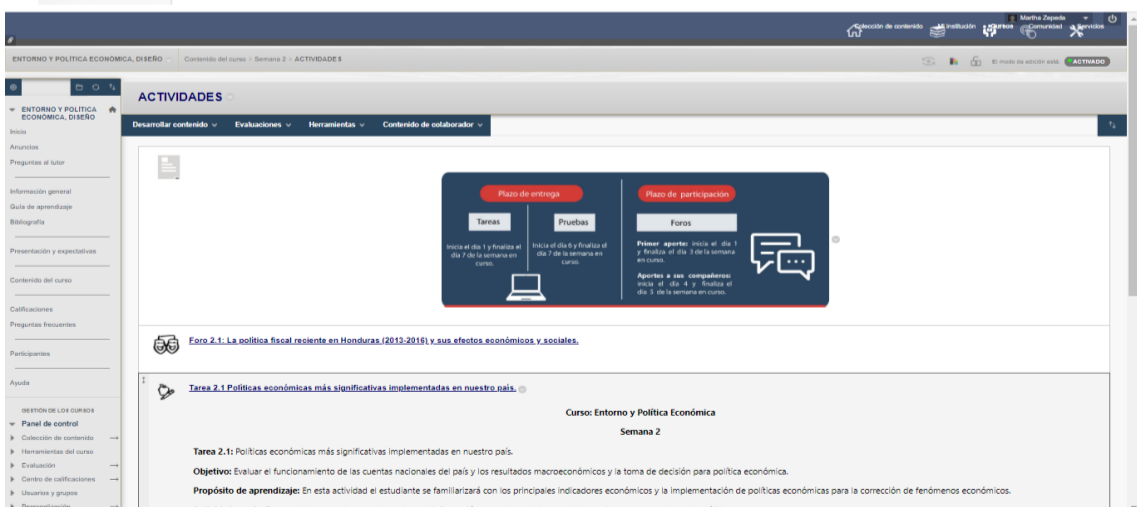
Martha Zepeda

Colección de contenido  Mi institución  Cursos  Comunidad  Servicios

ENTORNO Y POLÍTICA ECONÓMICA, DISEÑO  Contenido del curso > Semana 2 > ACTIVIDADES

El modo de edición está  ACTIVADO

ENTORNO Y POLÍTICA ECONÓMICA, DISEÑO

Inicio
Anuncios
Preguntas al tutor

Información general
Guía de aprendizaje
Bibliografía

Presentación y expectativas

Contenido del curso

Calificaciones
Preguntas frecuentes

Participantes

Ayuda

GESTIÓN DE LOS CURSOS
Panel de control
Colección de contenido
Herramientas del curso
Evaluación
Centro de calificaciones
Usuarios y grupos
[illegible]

ACTIVIDADES

Desarrollar contenido  Evaluaciones  Herramientas  Contenido de colaborador

Plazo de entrega

Tareas

Inicia el día 1 y finaliza el día 7 de la semana en curso.

Pruebas

Inicia el día 6 y finaliza el día 7 de la semana en curso.

Plazo de participación

Foros

Primer aporte: inicia el día 1 y finaliza el día 3 de la semana en curso.

Aportes a sus compañeros: inicia el día 4 y finaliza el día 3 de la semana en curso.

Foro 2.1: La política fiscal reciente en Honduras (2013-2016) y sus efectos económicos y sociales.

Tarea 2.1 Políticas económicas más significativas implementadas en nuestro país.

Curso: Entorno y Política Económica

Semana 2

Tarea 2.1: Políticas económicas más significativas implementadas en nuestro país.

Objetivo: Evaluar el funcionamiento de las cuentas nacionales del país y los resultados macroeconómicos y la toma de decisión para política económica.

Propósito de aprendizaje: En esta actividad el estudiante se familiarizará con los principales indicadores económicos y la implementación de políticas económicas para la corrección de fenómenos económicos.